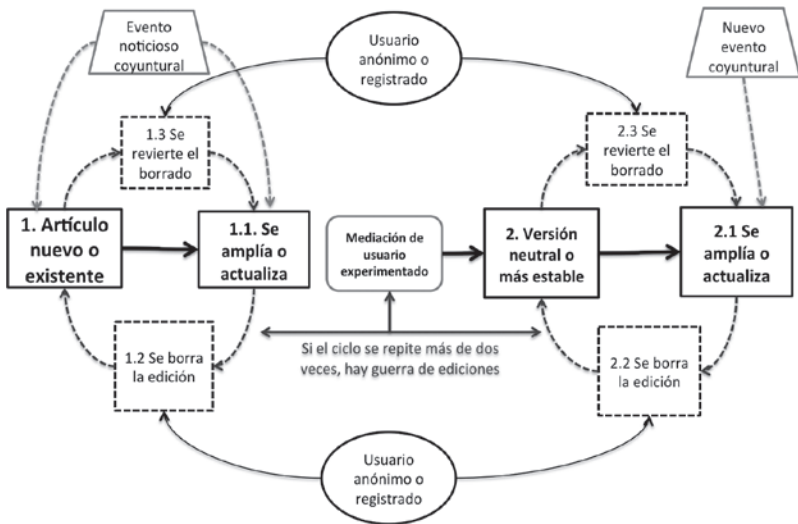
Evento noticioso coyuntural

Usuario anónimo o registrado

Nuevo evento coyuntural

1.3 Se revierte el borrado

2.3 Se revierte el borrado

1. Artículo nuevo o existente

1.1. Se amplía o actualiza

Mediación de usuario experimentado

2. Versión neutral o más estable

2.1 Se amplía o actualiza

1.2 Se borra la edición

Si el ciclo se repite más de dos veces, hay guerra de ediciones

2.2 Se borra la edición

Usuario anónimo o registrado